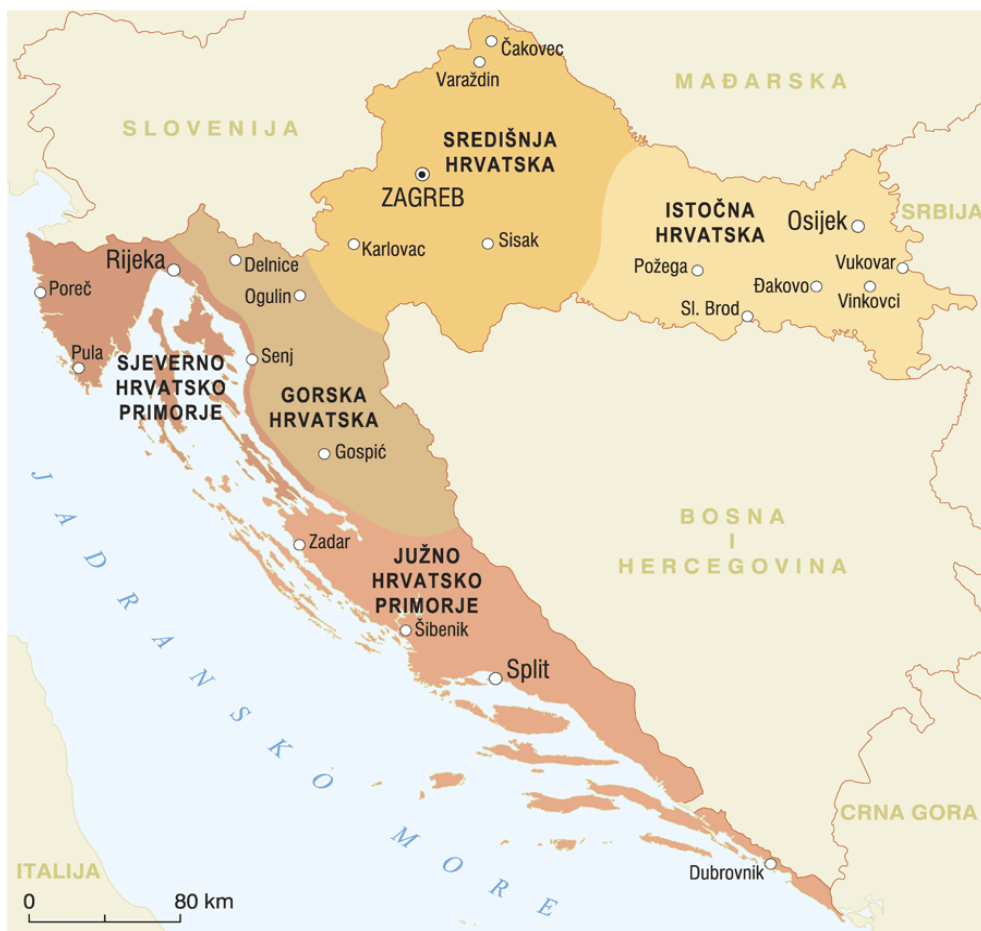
Čakovec
Varaždin
MAĐARSKA
SLOVENIJA
SREDIŠNJA HRVATSKA
ZAGREB
ISTOČNA HRVATSKA
Osijek
SRBIJA
Karlovac
Sisak
Požega
Vukovar
Đakovo
Vinkovci
Sl. Brod
Rijeka
Delnice
Ogulin
Poreč
Pula
SJEVERNO HRVATSKO PRIMORJE
Senj
GORSKA HRVATSKA
Gospić
BOSNA I HERCEGOVINA
Zadar
JUŽNO HRVATSKO PRIMORJE
Šibenik
Split
JADRANSKO MORE
CRNA GORA
ITALIJA
Dubrovnik
0
80 km